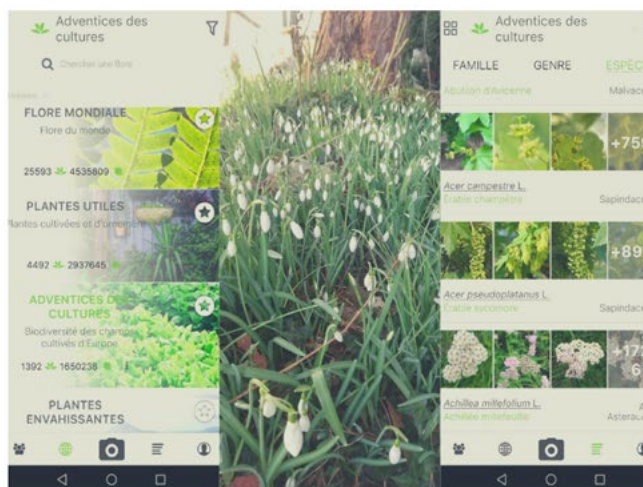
Adventices des cultures

Chercher une flore

FLORE MONDIALE
Flore du monde

25593 4535809

PLANTES UTILES
Plantes cultivées et d'ornement

4492 2937645

ADVENTICES DES CULTURES
Biodiversité des champs cultivés d'Europe

1392 1650238

PLANTES ENVAHISSANTES

Adventices des cultures

FAMILLE GENRE ESPÈC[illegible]

Abutilon d'Avicenne Malvac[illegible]

+75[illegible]

Acer campestre L.
Érable champêtre Sapindac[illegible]

+89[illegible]

Acer pseudoplatanus L.
Érable sycomore Sapindac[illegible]

+17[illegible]
6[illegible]

Achillea millefolium L.
Achillée millefeuille Asterac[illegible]